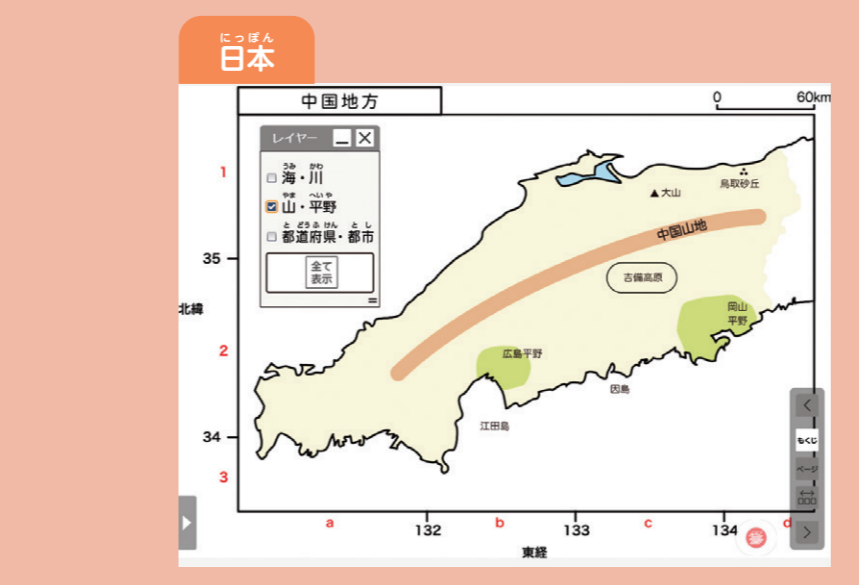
にっぽん
日本

中国地方

0 60km

レイヤー

うみ かわ
海・川
やま へいや
山・平野
と どう ふ けん と し
都道府県・都市

全て表示

1
35
北緯
2
34
3

▲大山
鳥取砂丘
中国山地
吉備高原
岡山平野
広島平野
因島
江田島

a 132 b 133 c 134 d
東経

もくじ
ページ